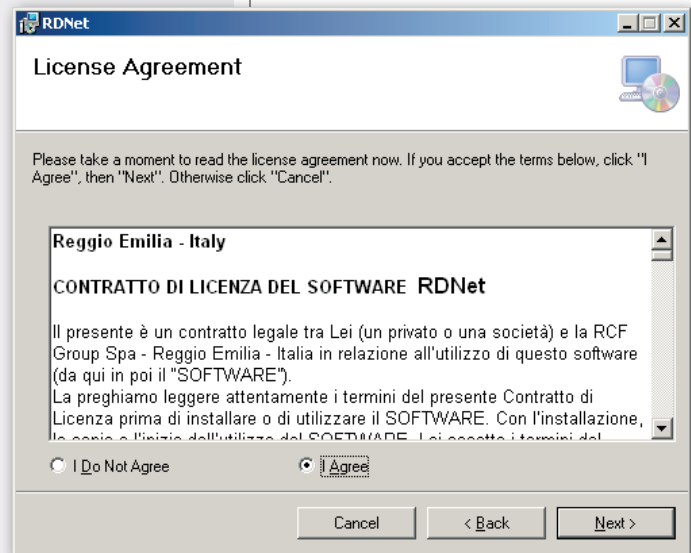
RDNet

License Agreement

Please take a moment to read the license agreement now. If you accept the terms below, click "I Agree", then "Next". Otherwise click "Cancel".

Reggio Emilia - Italy

CONTRATTO DI LICENZA DEL SOFTWARE RDNet

Il presente è un contratto legale tra Lei (un privato o una società) e la RCF Group Spa - Reggio Emilia - Italia in relazione all'utilizzo di questo software (da qui in poi il "SOFTWARE").
La preghiamo leggere attentamente i termini del presente Contratto di Licenza prima di installare o di utilizzare il SOFTWARE. Con l'installazione, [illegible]

I Do Not Agree
I Agree

Cancel
< Back
Next >